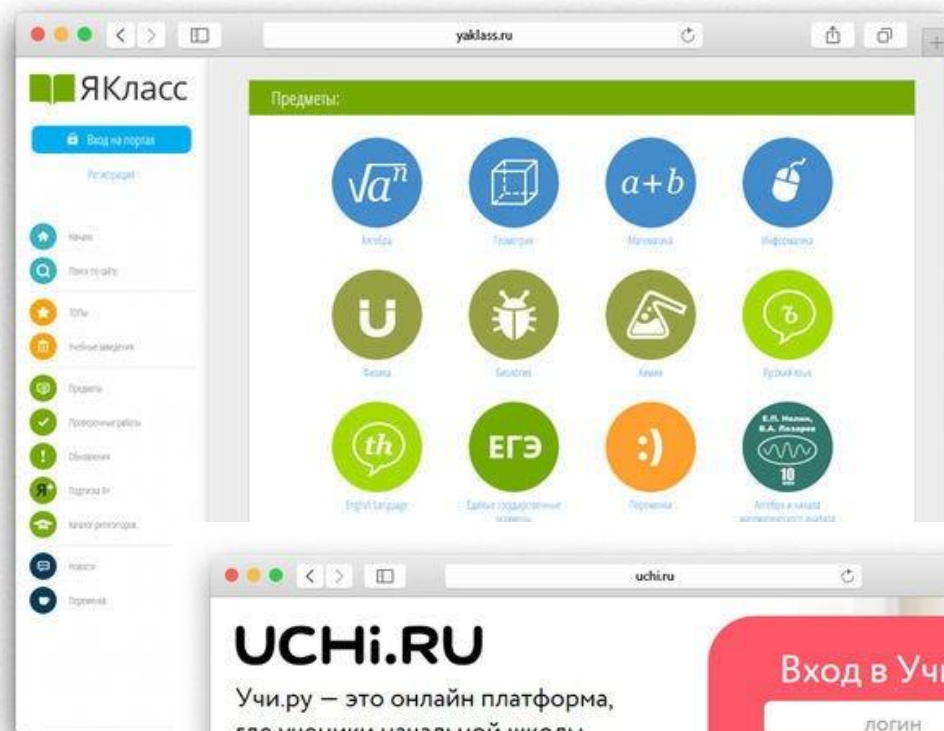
yaklass.ru

ЯКласс

Вход на портал

Регистрация

Начало

Поиск по сайту

ТОПы

Учебные заведения

Предметы

Проверочные работы

Обновления

Подписка Я+

Каталог репетиторов

Новости

Переменка

Предметы:

$\sqrt{a^n}$

Алгебра

Геометрия

$a+b$

Математика

Информатика

Физика

Биология

Химия

ъ

Русский язык

th

English language

ЕГЭ

Единые государственные экзамены

:)

Переменка

Е.П. Нелин, В.А. Лазарев

10

Алгебра и начала математического анализа

uchi.ru

UCHi.RU

Учи.ру — это онлайн платформа, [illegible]

Вход в Учи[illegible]

логин